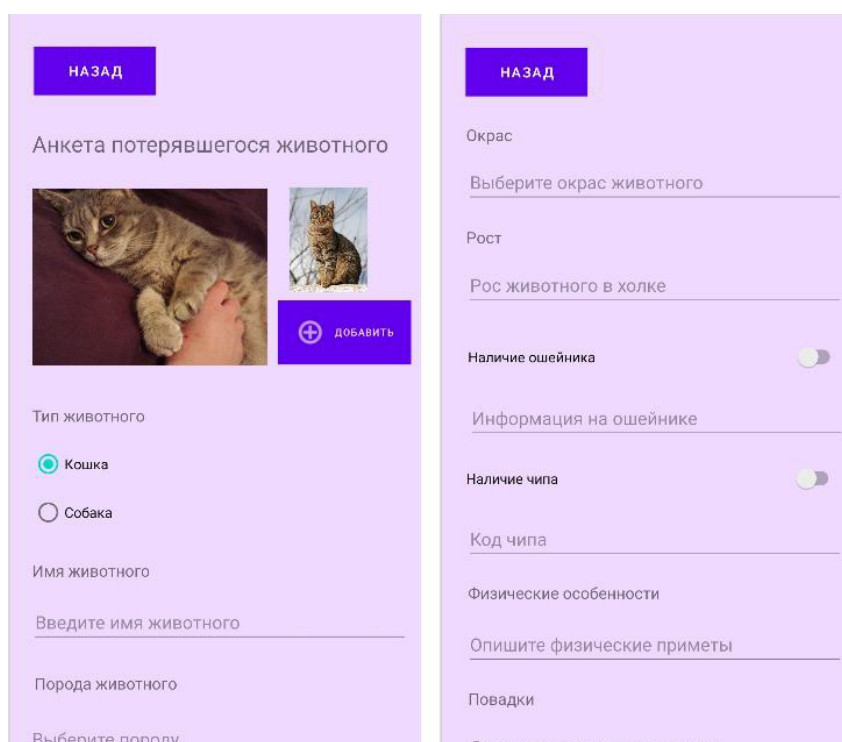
НАЗАД

Анкета потерявшегося животного

ДОБАВИТЬ

Тип животного

Кошка

Собака

Имя животного

Введите имя животного

Порода животного

Выберите породу

НАЗАД

Окрас

Выберите окрас животного

Рост

Рос животного в холке

Наличие ошейника

Информация на ошейнике

Наличие чипа

Код чипа

Физические особенности

Опишите физические приметы

Повадки

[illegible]